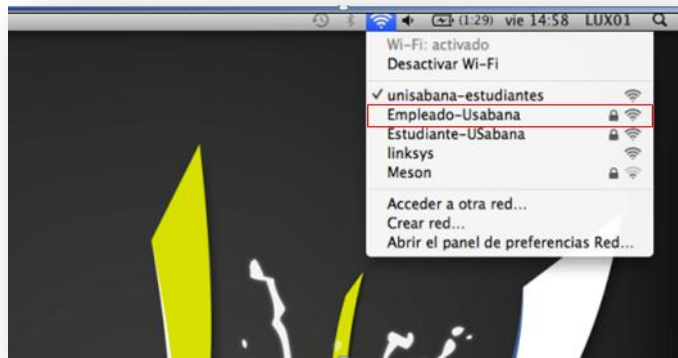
(1:29) vie 14:58 LUX01

Wi-Fi: activado
Desactivar Wi-Fi

✓ unisabana-estudiantes
Empleado-Usabana
Estudiante-USabana
linksys
Meson

Acceder a otra red...
Crear red...
Abrir el panel de preferencias Red...